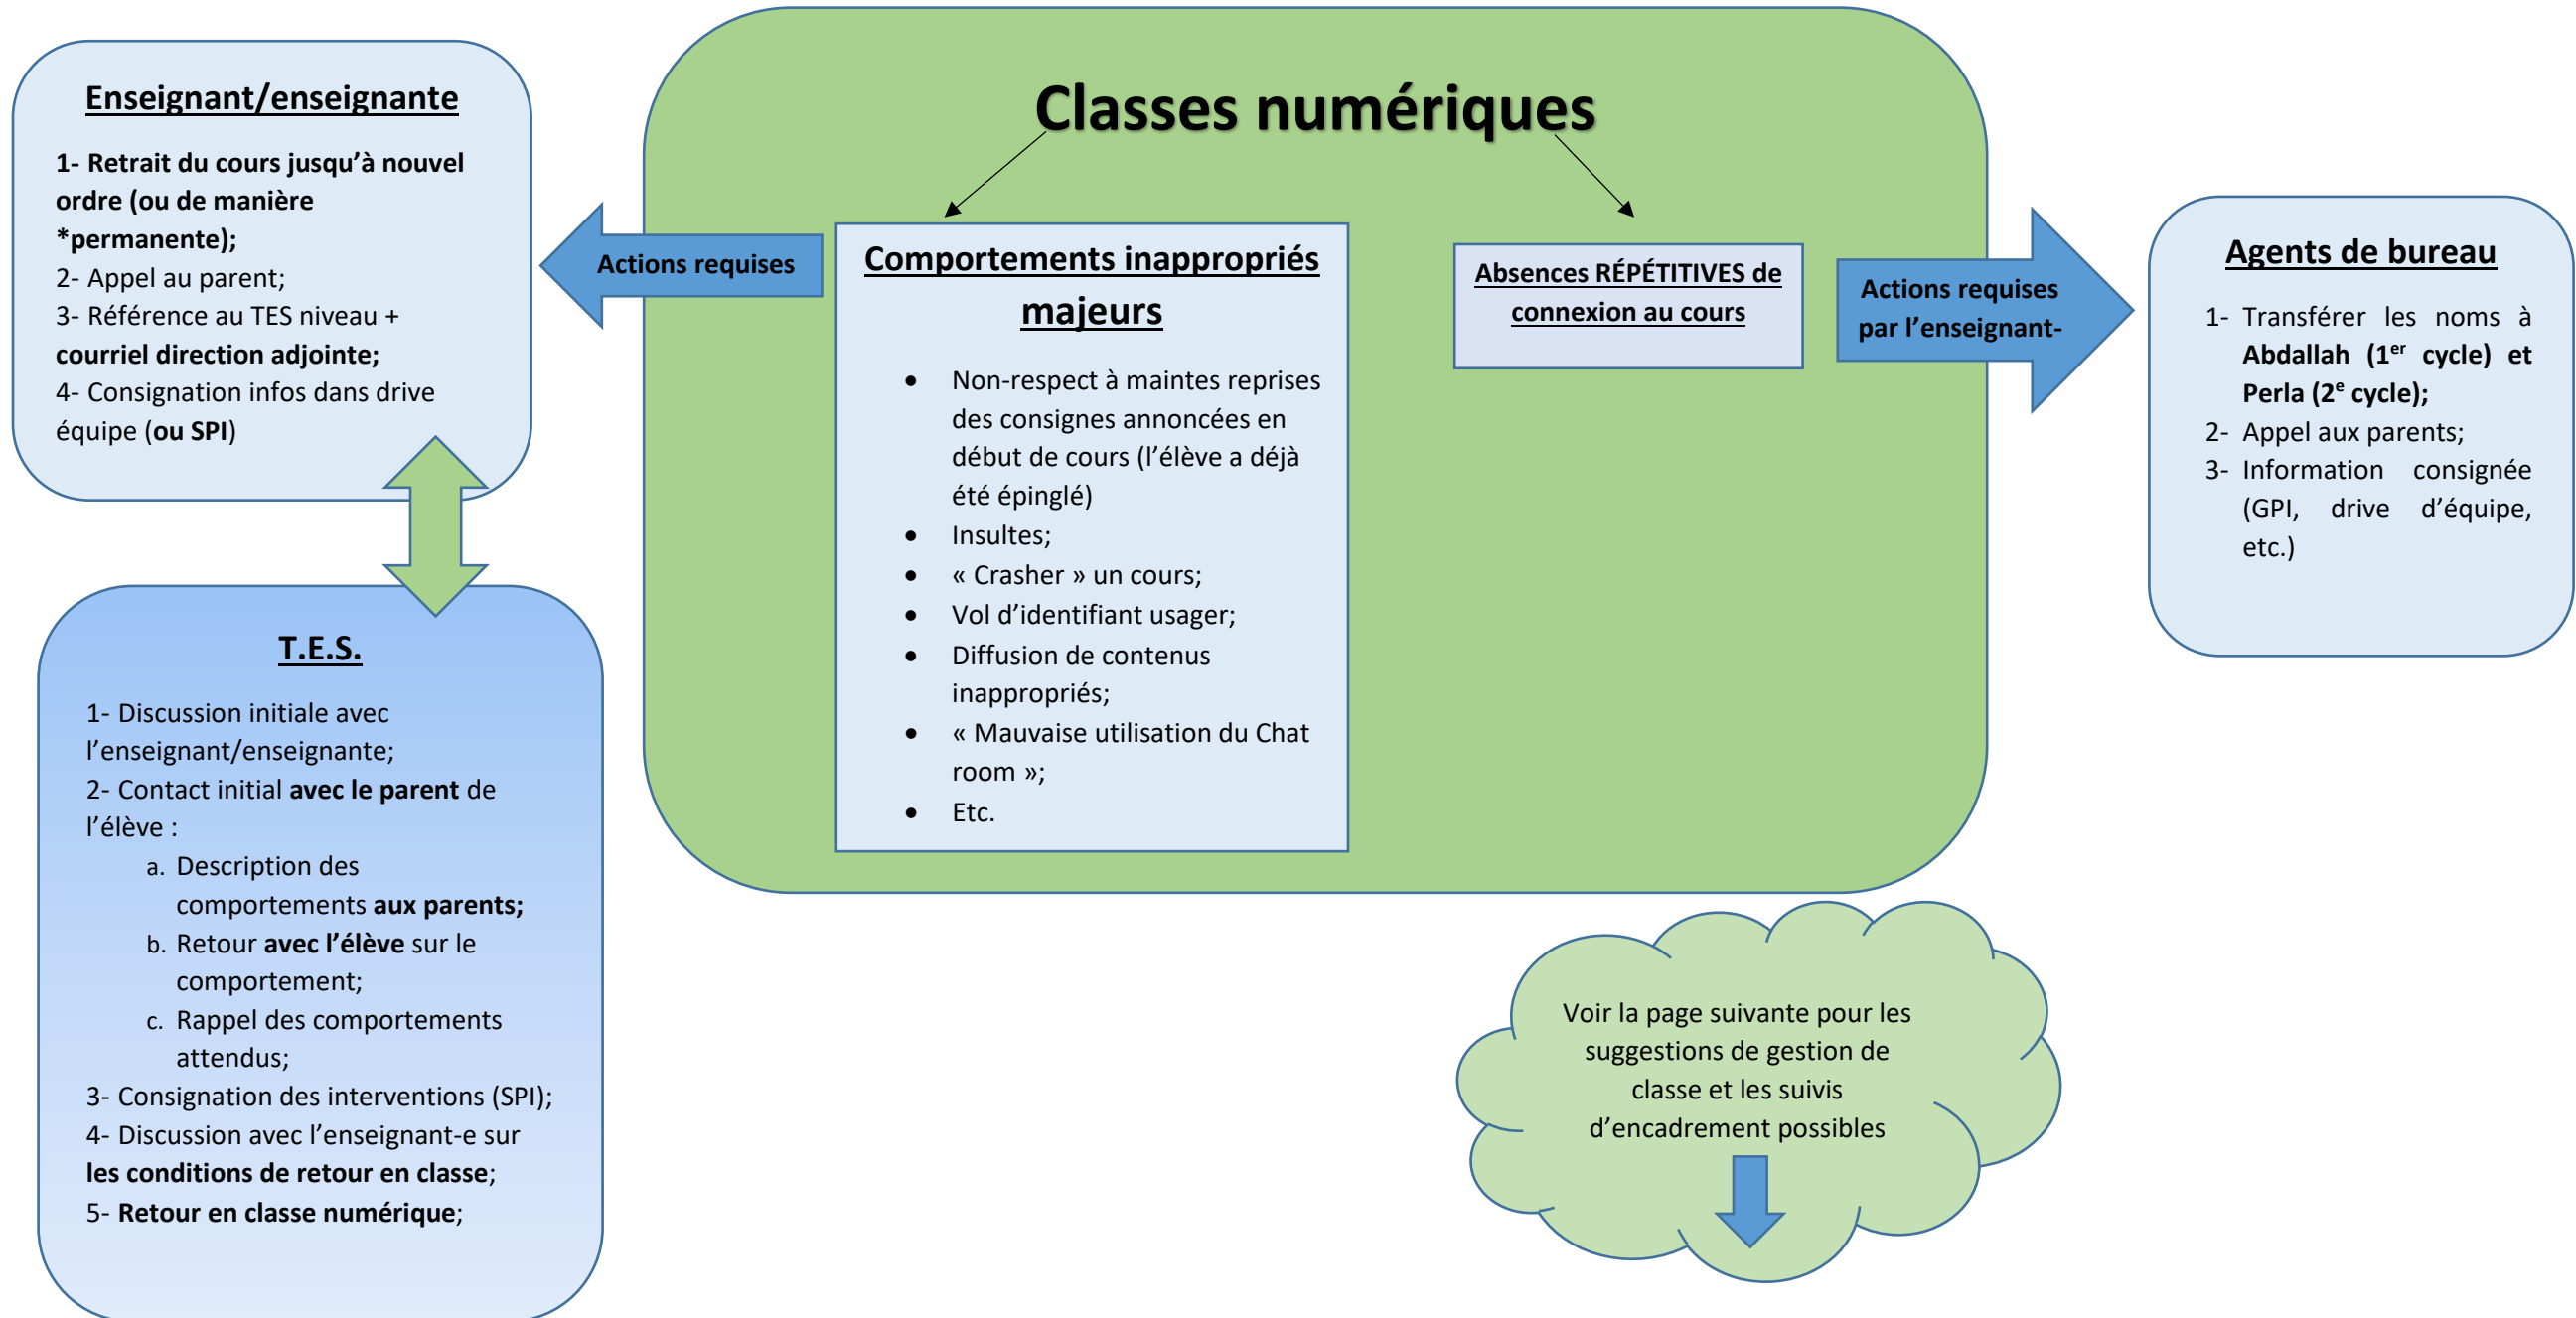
Enseignant/enseignante

1- Retrait du cours jusqu'à nouvel ordre (ou de manière *permanente);
2- Appel au parent;
3- Référence au TES niveau + courriel direction adjointe;
4- Consignation infos dans drive équipe (ou SPI)

Actions requises

Classes numériques

Comportements inappropriés majeurs

- Non-respect à maintes reprises des consignes annoncées en début de cours (l'élève a déjà été épinglé)
- Insultes;
- « Crasher » un cours;
- Vol d'identifiant usager;
- Diffusion de contenus inappropriés;
- « Mauvaise utilisation du Chat room »;
- Etc.

Absences RÉPÉTITIVES de connexion au cours

Actions requises par l'enseignant-

Agents de bureau

1- Transférer les noms à Abdallah ($1^{er}$ cycle) et Perla ($2^{e}$ cycle);
2- Appel aux parents;
3- Information consignée (GPI, drive d'équipe, etc.)

T.E.S.

1- Discussion initiale avec l'enseignant/enseignante;
2- Contact initial avec le parent de l'élève :
a. Description des comportements aux parents;
b. Retour avec l'élève sur le comportement;
c. Rappel des comportements attendus;
3- Consignation des interventions (SPI);
4- Discussion avec l'enseignant-e sur les conditions de retour en classe;
5- Retour en classe numérique;

Voir la page suivante pour les suggestions de gestion de classe et les suivis d'encadrement possibles